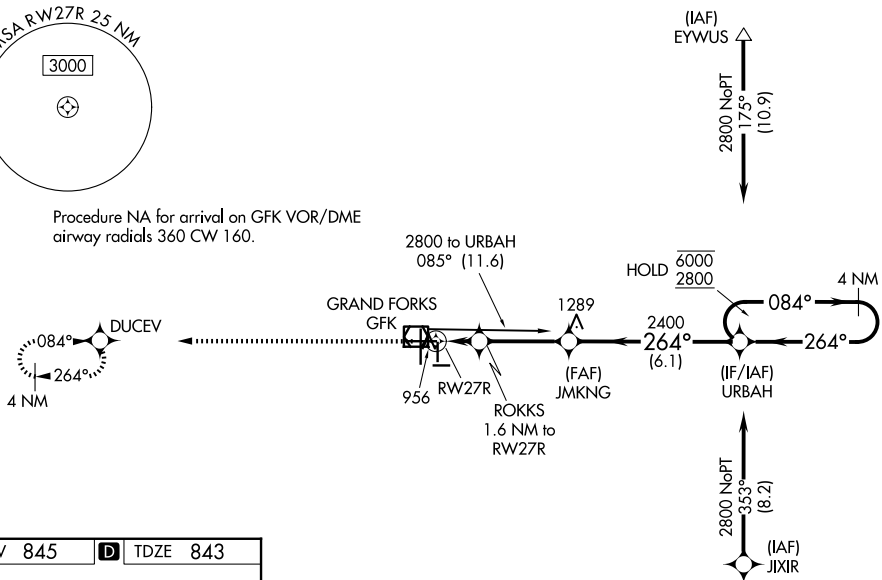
MSA RW27R 25 NM

3000

(IAF)
EYWUS

2800 NoPT
175°
(10.9)

Procedure NA for arrival on GFK VOR/DME airway radials 360 CW 160.

2800 to URBAH
085° (11.6)

HOLD $\overline{6000}$
$\underline{2800}$

4 NM

084°

264°

DUCEV

084°

264°

4 NM

GRAND FORKS
GFK

1289

2400
264°
(6.1)

956

RW27R

(FAF)
JMKNG

(IF/IAF)
URBAH

ROKKS
1.6 NM to
RW27R

2800 NoPT
353°
(8.2)

(IAF)
JIXIR

V 845

D TDZE 843